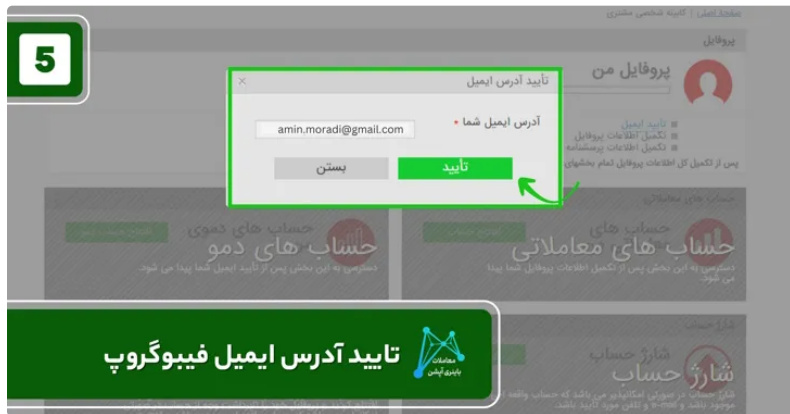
5

صفحه اصلی | کابینه شخصی مشتری

پروفایل

پروفایل من

تایید ایمیل
تکمیل اطلاعات پروفایل
تکمیل اطلاعات پرسشنامه

پس از تکمیل کل اطلاعات پروفایل تمام بخشهای

تایید آدرس ایمیل

آدرس ایمیل شما *

amin.moradi@gmail.com

تایید

بستن

حساب های معاملاتی

حساب های معاملاتی

دسترسی به این بخش پس از تکمیل اطلاعات پروفایل شما پیدا می شود.

حساب های دموی

حساب های دمو

دسترسی به این بخش پس از تایید ایمیل شما پیدا می شود.

شارژ حساب

شارژ حساب

تایید آدرس ایمیل فیبوگروپ

معاملات باینری آپشن